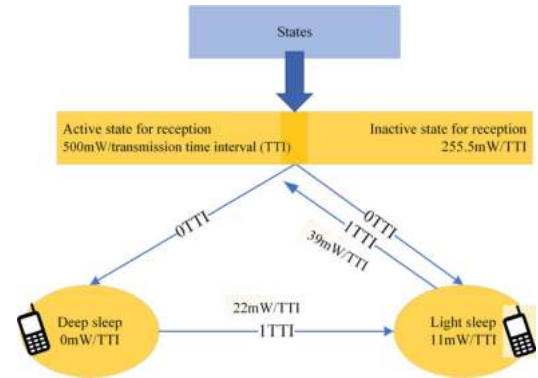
States

Active state for reception
500mW/transmission time interval (TTI)

Inactive state for reception
255.5mW/TTI

0TTI

0TTI

1TTI

39mW/TTI

22mW/TTI

1TTI

Deep sleep
0mW/TTI

Light sleep
11mW/TTI